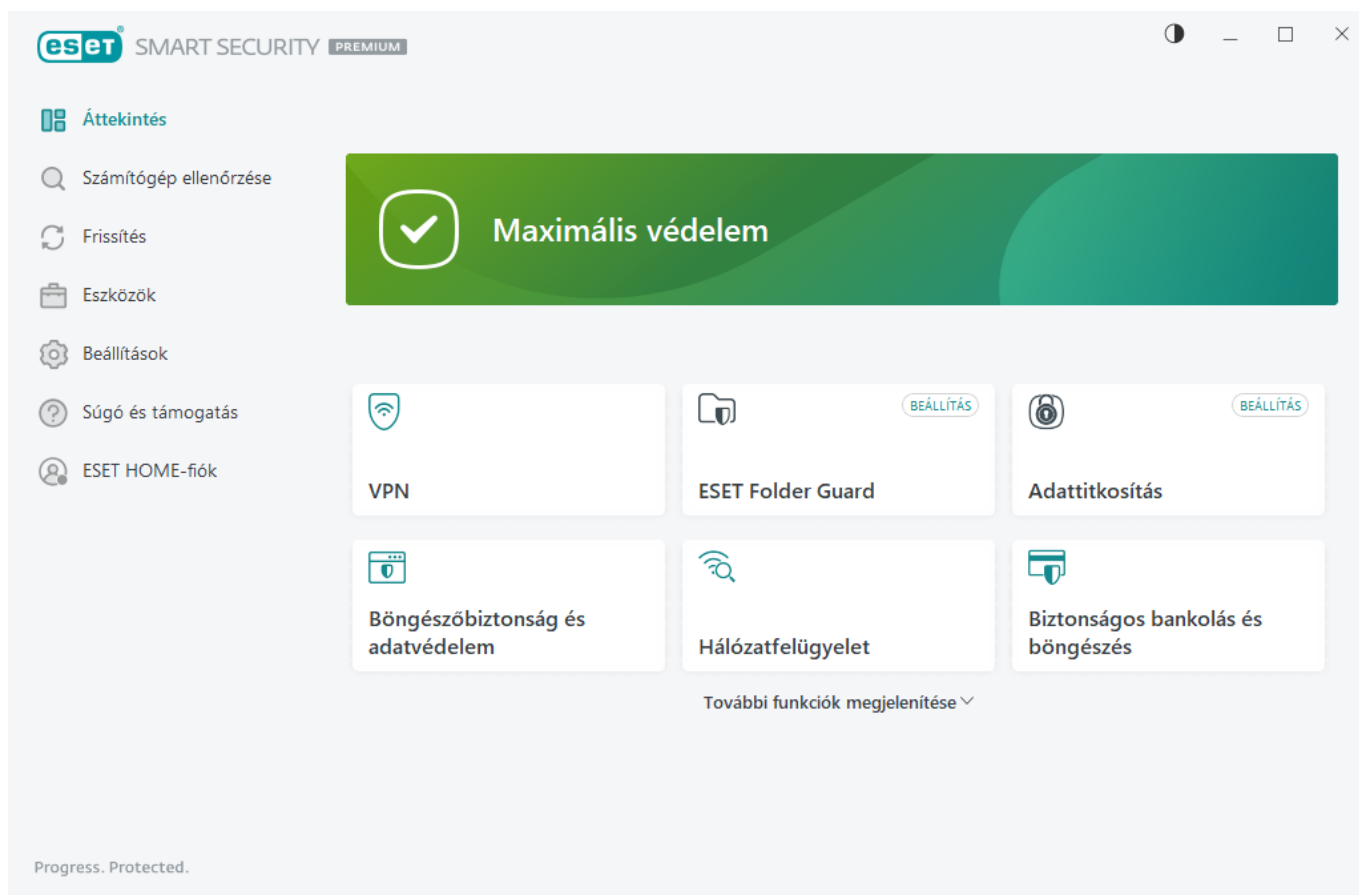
ESET SMART SECURITY PREMIUM

Áttekintés
Számítógép ellenőrzése
Frissítés
Eszközök
Beállítások
Súgó és támogatás
ESET HOME-fiók

Maximális védelem

VPN

BEÁLLÍTÁS
ESET Folder Guard

BEÁLLÍTÁS
Adattitkosítás

Böngészőbiztonság és adatvédelem

Hálózatfelügyelet

Biztonságos bankolás és böngészés

További funkciók megjelenítése

Progress. Protected.